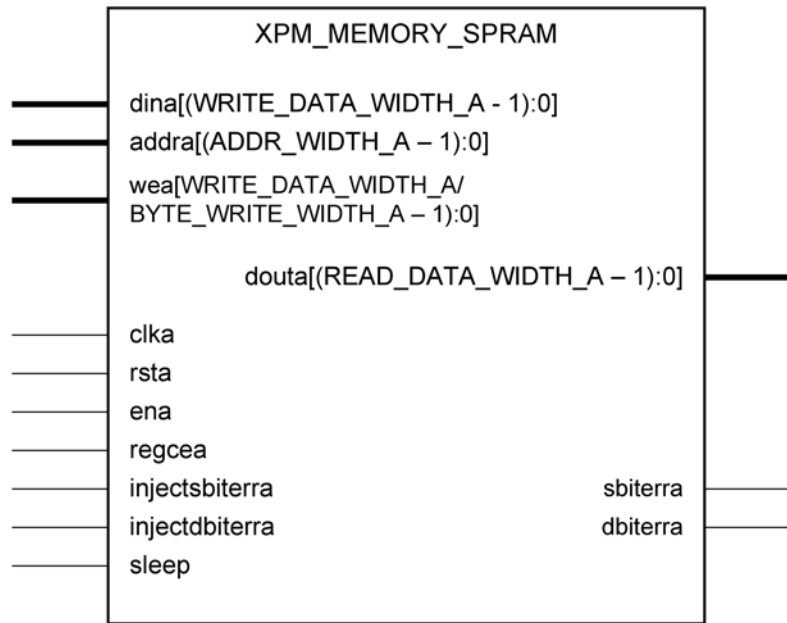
XPM_MEMORY_SPRAM

dina[(WRITE_DATA_WIDTH_A - 1):0]

addra[(ADDR_WIDTH_A – 1):0]

wea[WRITE_DATA_WIDTH_A/ BYTE_WRITE_WIDTH_A – 1):0]

douta[(READ_DATA_WIDTH_A – 1):0]

clka

rsta

ena

regcea

injectsbiterra

sbiterra

injectdbiterra

dbiterra

sleep